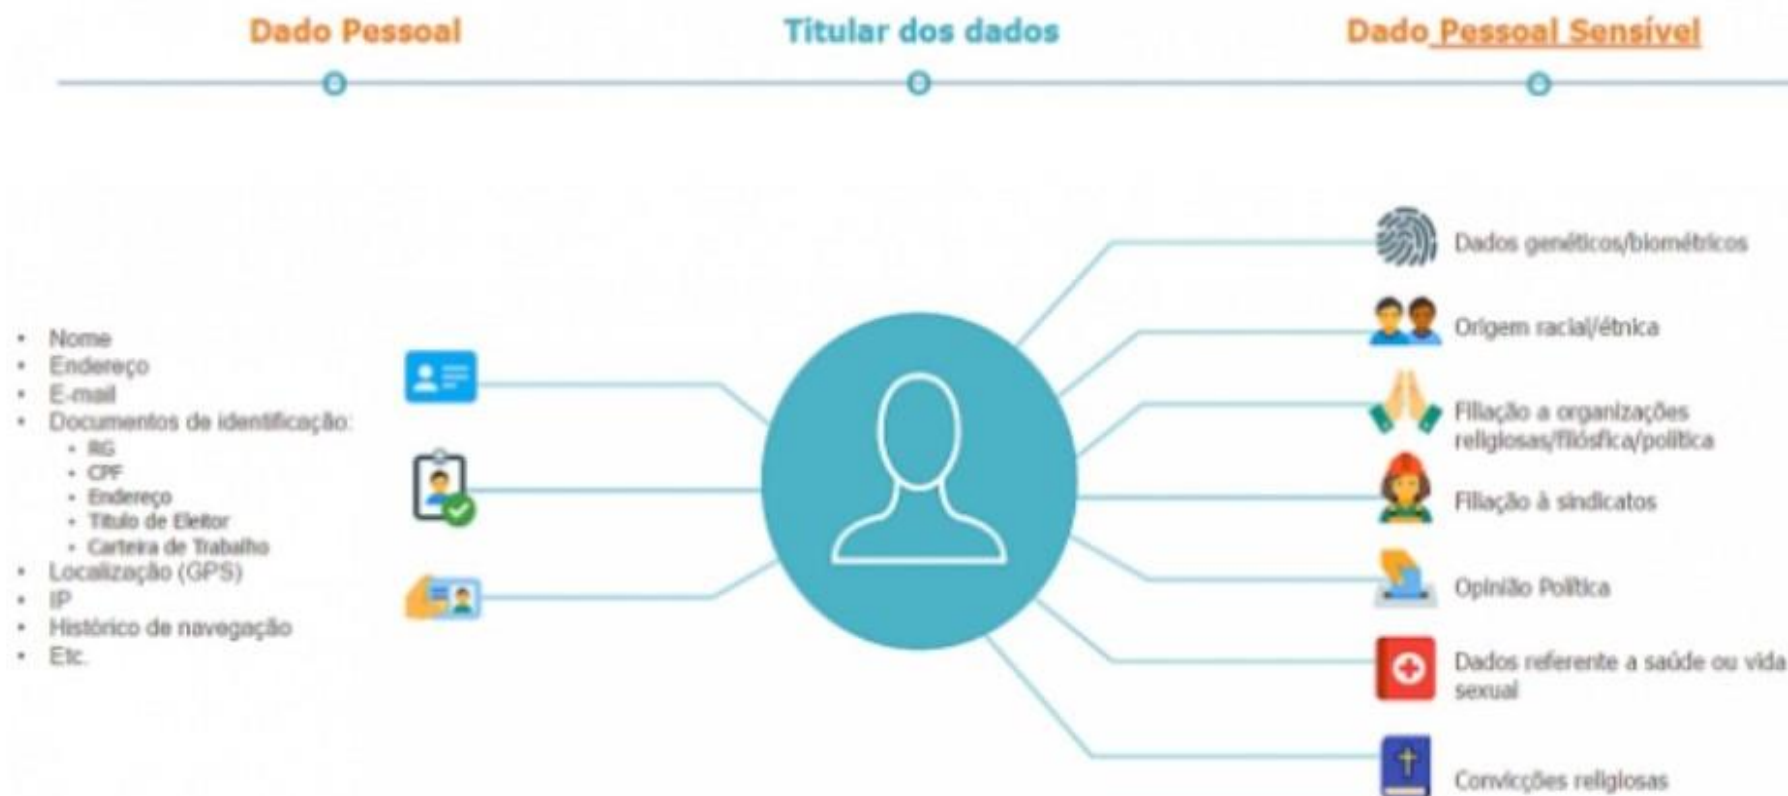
Dado Pessoal

Titular dos dados

Dado Pessoal Sensível

- Nome
- Endereço
- E-mail
- Documentos de identificação:
  - RG
  - CPF
  - Endereço
  - Título de Eleitor
  - Carteira de Trabalho
- Localização (GPS)
- IP
- Histórico de navegação
- Etc.

Dados genéticos/biométricos

Origem racial/étnica

Filiação a organizações religiosas/filósfica/política

Filiação à sindicatos

Opinião Política

Dados referente a saúde ou vida sexual

Convicções religiosas